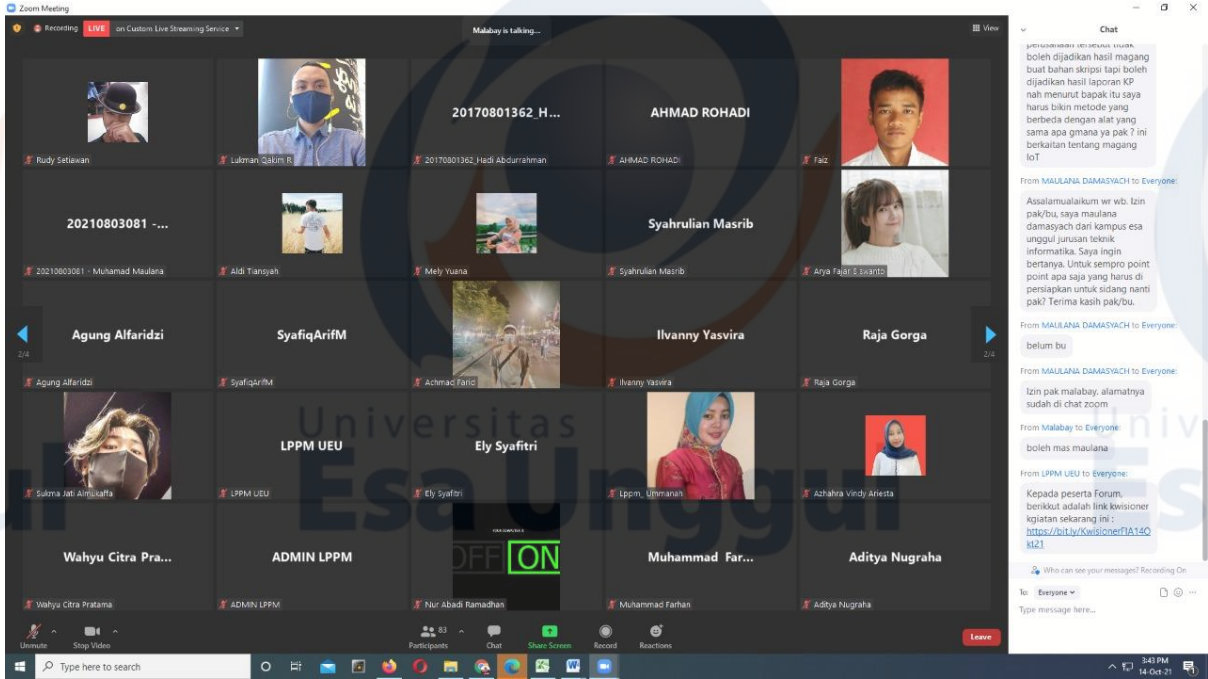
Zoom Meeting

Recording LIVE on Custom Live Streaming Service

Malabay is talking...

View

Rudy Setiawan

Lukman Qakim R

20170801362_H...

20170801362_Hadi Abdurrahman

AHMAD ROHADI

AHMAD ROHADI

Faiz

20210803081 -...

20210803081 - Muhamad Maulana

Aldi Tiansyah

Mely Yuana

Syahrulian Masrib

Syahrulian Masrib

Arya Fajar S Siswanto

Agung Alfaridzi

Agung Alfaridzi

SyafiqArifM

SyafiqArifM

Achmad Farid

Ilvanny Yasvira

Ilvanny Yasvira

Raja Gorga

Raja Gorga

2/4

2/4

Sukma Jati Almukaffa

LPPM UEU

LPPM UEU

Ely Syafitri

Ely Syafitri

Lppm_Ummanah

Azhahra Vindy Ariesta

Wahyu Citra Pra...

Wahyu Citra Pratama

ADMIN LPPM

ADMIN LPPM

OFF ON

Nur Abadi Ramadhan

Muhammad Far...

Muhammad Farhan

Aditya Nugraha

Aditya Nugraha

Universitas Esa Unggul

Unmute Stop Video Participants 83 Chat Share Screen Record Reactions Leave

Chat

perusahaan tersebut tidak boleh dijadikan hasil magang buat bahan skripsi tapi boleh dijadikan hasil laporan KP nah menurut bapak itu saya harus bikin metode yang berbeda dengan alat yang sama apa gmana ya pak ? ini berkaitan tentang magang IoT

From MAULANA DAMASYACH to Everyone:

Assalamualaikum wr wb. Izin pak/bu, saya maulana damasyach dari kampus esa unggul jurusan teknik informatika. Saya ingin bertanya. Untuk sempro point point apa saja yang harus di persiapkan untuk sidang nanti pak? Terima kasih pak/bu.

From MAULANA DAMASYACH to Everyone:

belum bu

From MAULANA DAMASYACH to Everyone:

Izin pak malabay, alamatnya sudah di chat zoom

From Malabay to Everyone:

boleh mas maulana

From LPPM UEU to Everyone:

Kepada peserta Forum, berikkut adalah link kwisioner kgiatan sekarang ini : https://bit.ly/KwisionerFIA14Okt21

Who can see your messages? Recording On

To: Everyone

Type message here...

Type here to search

3:43 PM 14-Oct-21